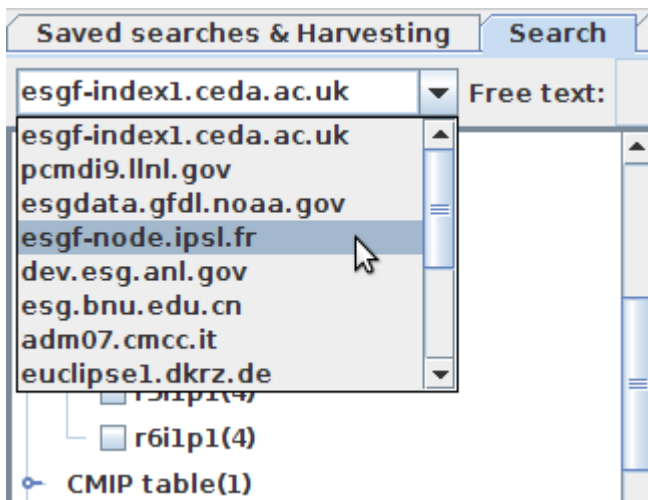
Saved searches & Harvesting
Search

esgf-index1.ceda.ac.uk
Free text:

esgf-index1.ceda.ac.uk
pcmdi9.llnl.gov
esgdata.gfdl.noaa.gov
esgf-node.ipsl.fr
dev.esg.anl.gov
esg.bnu.edu.cn
adm07.cmcc.it
euclipse1.dkrz.de

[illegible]
r6i1p1(4)
CMIP table(1)